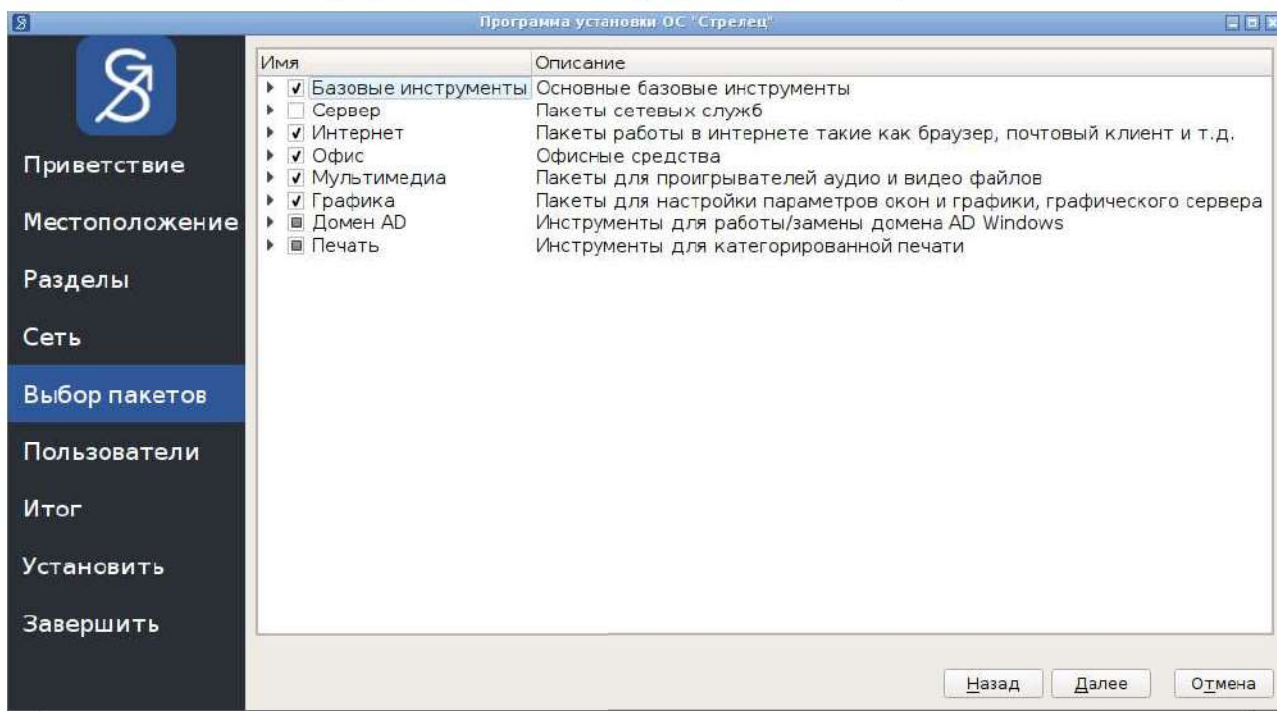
Программа установки ОС "Стрелец"

Приветствие
Местоположение
Разделы
Сеть
Выбор пакетов
Пользователи
Итог
Установить
Завершить

| Имя | Описание |
|---|---|
| Базовые инструменты | Основные базовые инструменты |
| Сервер | Пакеты сетевых служб |
| Интернет | Пакеты работы в интернете такие как браузер, почтовый клиент и т.д. |
| Офис | Офисные средства |
| Мультимедиа | Пакеты для проигрывателей аудио и видео файлов |
| Графика | Пакеты для настройки параметров окон и графики, графического сервера |
| Домен AD | Инструменты для работы/замены домена AD Windows |
| Печать | Инструменты для категорированной печати |

Назад Далее Отмена